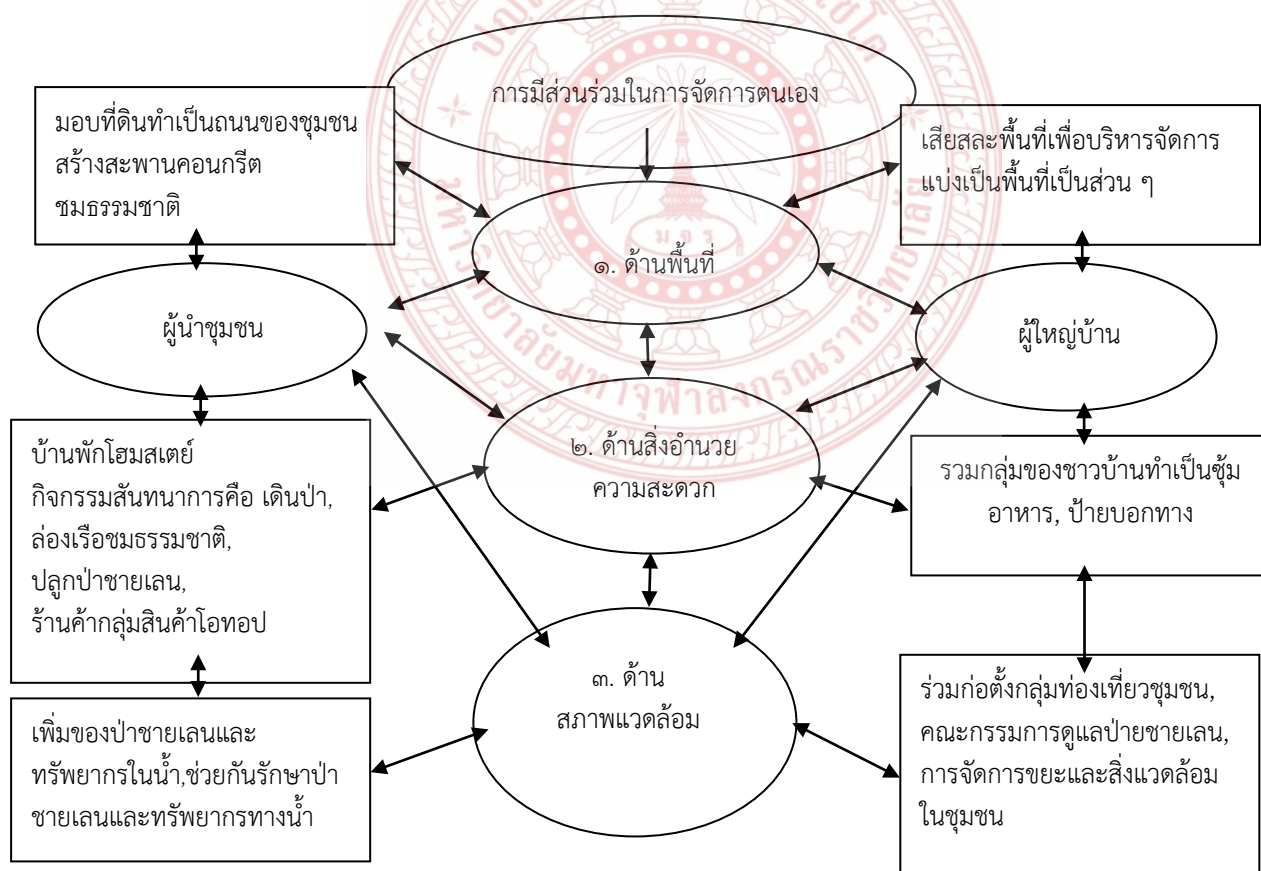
การมีส่วนร่วมในการจัดการตนเอง

มอบที่ดินทำเป็นถนนของชุมชน
สร้างสะพานคอนกรีต
ชมธรรมชาติ

เสียสละพื้นที่เพื่อบริหารจัดการ
แบ่งเป็นพื้นที่เป็นส่วน ๆ

๑. ด้านพื้นที่

ผู้นำชุมชน

ผู้ใหญ่บ้าน

บ้านพักโฮมสเตย์
กิจกรรมสันทนาการคือ เดินป่า,
ล่องเรือชมธรรมชาติ,
ปลูกป่าชายเลน,
ร้านค้ากลุ่มสินค้าโอทอป

๒. ด้านสิ่งอำนวย
ความสะดวก

รวมกลุ่มของชาวบ้านทำเป็นซุ้ม
อาหาร, ป้ายบอกทาง

๓. ด้าน
สภาพแวดล้อม

เพิ่มของป่าชายเลนและ
ทรัพยากรในน้ำ,ช่วยกันรักษาป่า
ชายเลนและทรัพยากรทางน้ำ

ร่วมก่อตั้งกลุ่มท่องเที่ยวชุมชน,
คณะกรรมการดูแลป่ายชายเลน,
การจัดการขยะและสิ่งแวดล้อม
ในชุมชน